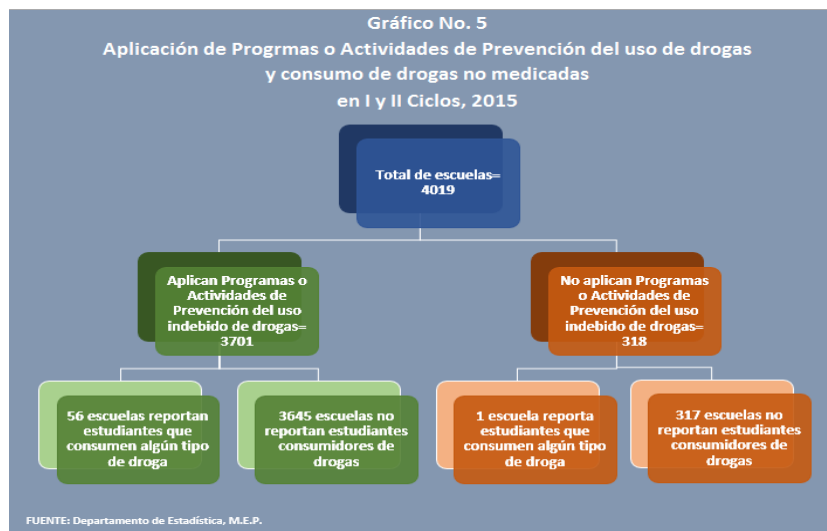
Gráfico No. 5
Aplicación de Progrmas o Actividades de Prevención del uso de drogas y consumo de drogas no medicadas
en I y II Ciclos, 2015

Total de escuelas= 4019

Aplican Programas o Actividades de Prevención del uso indebido de drogas= 3701

No aplican Programas o Actividades de Prevención del uso indebido de drogas= 318

56 escuelas reportan estudiantes que consumen algún tipo de droga

3645 escuelas no reportan estudiantes consumidores de drogas

1 escuela reporta estudiantes que consumen algún tipo de droga

317 escuelas no reportan estudiantes consumidores de drogas

FUENTE: Departamento de Estadística, M.E.P.